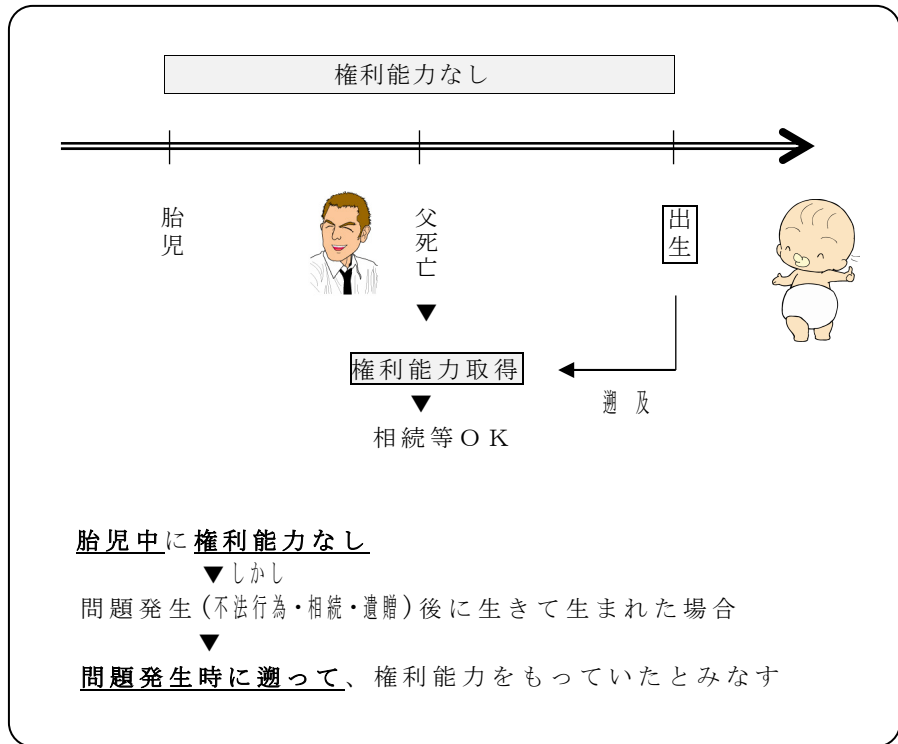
権利能力なし

胎児

父死亡

出生

▼

権利能力取得

遡及

▼

相続等ＯＫ

胎児中に権利能力なし

▼しかし

問題発生（不法行為・相続・遺贈）後に生きて生まれた場合

▼

問題発生時に遡って、権利能力をもっていたとみなす